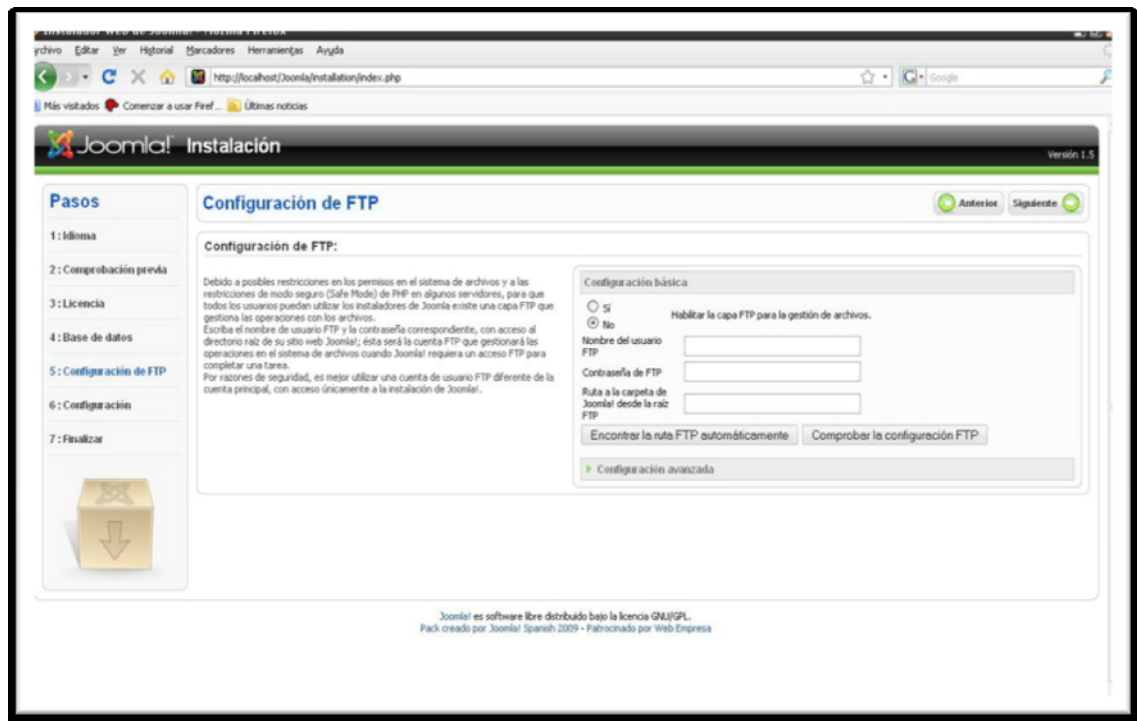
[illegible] - Mozilla Firefox

rchivo Editar Ver Historial Marcadores Herramientas Ayuda

http://localhost/Joomla/installation/index.php

Google

Más visitados Comenzar a usar Firef... Últimas noticias

Joomla! Instalación

Versión 1.5

Pasos

1 : Idioma

2 : Comprobación previa

3 : Licencia

4 : Base de datos

5 : Configuración de FTP

6 : Configuración

7 : Finalizar

Configuración de FTP

Anterior Siguiente

Configuración de FTP:

Debido a posibles restricciones en los permisos en el sistema de archivos y a las restricciones de modo seguro (Safe Mode) de PHP en algunos servidores, para que todos los usuarios puedan utilizar los instaladores de Joomla existe una capa FTP que gestiona las operaciones con los archivos.
Escriba el nombre de usuario FTP y la contraseña correspondiente, con acceso al directorio raíz de su sitio web Joomla!; ésta será la cuenta FTP que gestionará las operaciones en el sistema de archivos cuando Joomla! requiera un acceso FTP para completar una tarea.
Por razones de seguridad, es mejor utilizar una cuenta de usuario FTP diferente de la cuenta principal, con acceso únicamente a la instalación de Joomla!.

Configuración básica

Sí

No

Habilitar la capa FTP para la gestión de archivos.

Nombre del usuario FTP

Contraseña de FTP

Ruta a la carpeta de Joomla! desde la raíz FTP

Encontrar la ruta FTP automáticamente

Comprobar la configuración FTP

Configuración avanzada

Joomla! es software libre distribuido bajo la licencia GNU/GPL.
Pack creado por Joomla! Spanish 2009 - Patrocinado por Web Empresa